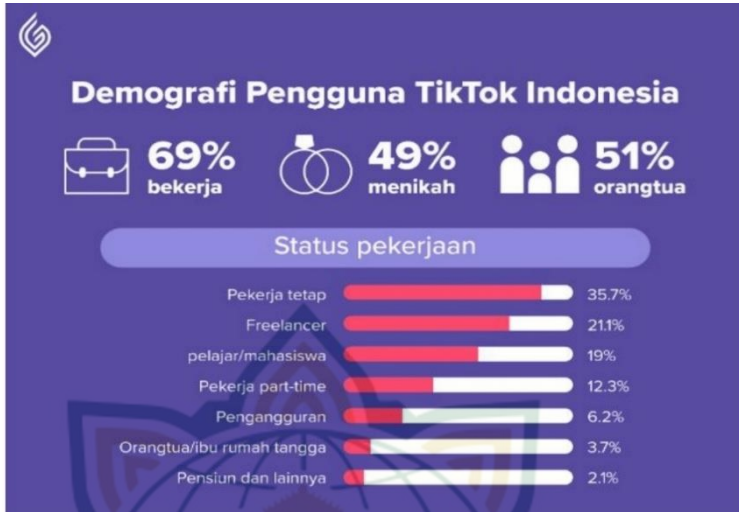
Demografi Pengguna TikTok Indonesia

69% bekerja

49% menikah

51% orangtua

Status pekerjaan

| | |
|---|---|
| Pekerja tetap | 35.7% |
| Freelancer | 21.1% |
| pelajar/mahasiswa | 19% |
| Pekerja part-time | 12.3% |
| Pengangguran | 6.2% |
| Orangtua/ibu rumah tangga | 3.7% |
| Pensiun dan lainnya | 2.1% |